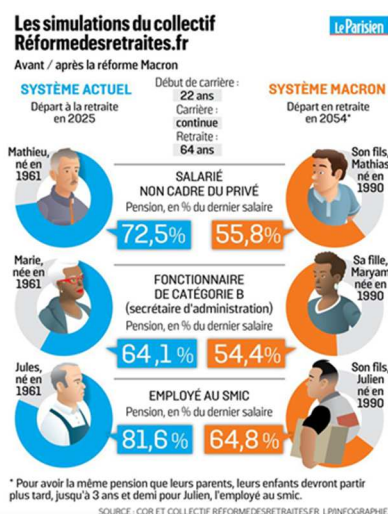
Les simulations du collectif Réformedesretraites.fr

Le Parisien

Avant / après la réforme Macron

SYSTÈME ACTUEL
Départ à la retraite en 2025

Début de carrière : 22 ans
Carrière : continue
Retraite : 64 ans

SYSTÈME MACRON
Départ en retraite en 2054*

Mathieu, né en 1961

Son fils, Mathias, né en 1990

SALARIÉ NON CADRE DU PRIVÉ
Pension, en % du dernier salaire
72,5%
55,8%

Marie, née en 1961

Sa fille, Maryam, née en 1990

FONCTIONNAIRE DE CATÉGORIE B (secrétaire d'administration)
Pension, en % du dernier salaire
64,1 %
54,4%

Jules, né en 1961

Son fils, Julien, né en 1990

EMPLOYÉ AU SMIC
Pension, en % du dernier salaire
81,6%
64,8 %

* Pour avoir la même pension que leurs parents, leurs enfants devront partir plus tard, jusqu'à 3 ans et demi pour Julien, l'employé au smic.

SOURCE : COR ET COLLECTIF RÉFORMEDESRETRAITES.FR. LP/INFOGRAPHIE